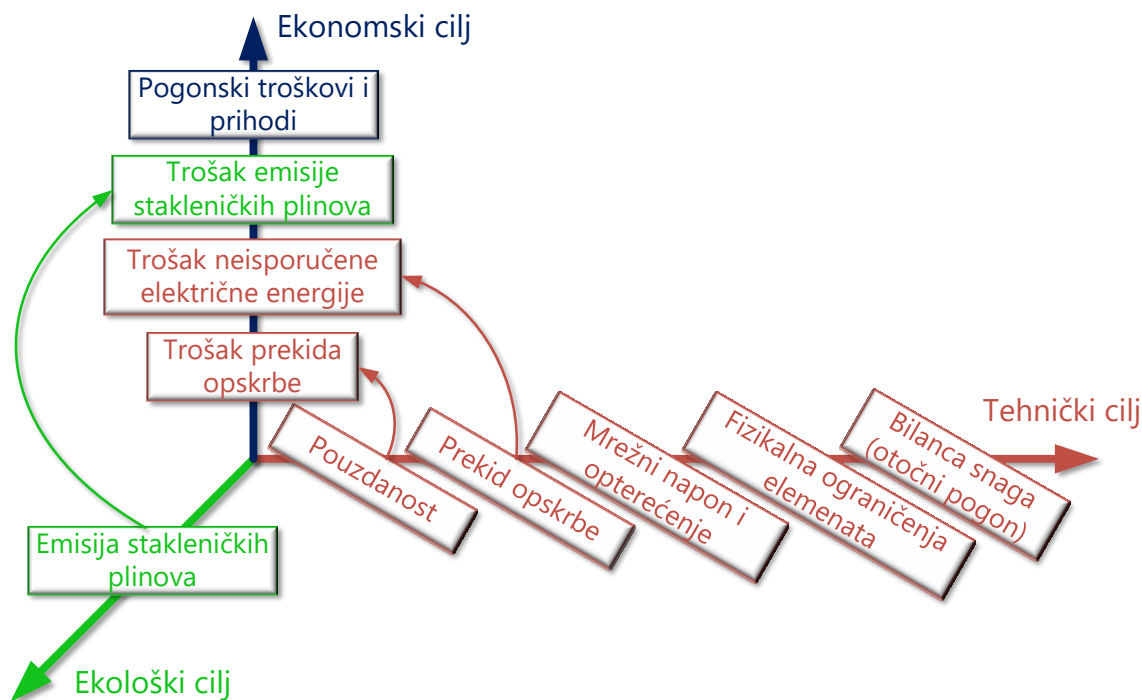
Ekonomski cilj

Pogonski troškovi i prihodi

Trošak emisije stakleničkih plinova

Trošak neisporučene električne energije

Trošak prekida opskrbe

Tehnički cilj

Pouzdanost

Prekid opskrbe

Mrežni napon i opterećenje

Fizikalna ograničenja elemenata

Bilanca snaga (otočni pogon)

Emisija stakleničkih plinova

Ekološki cilj